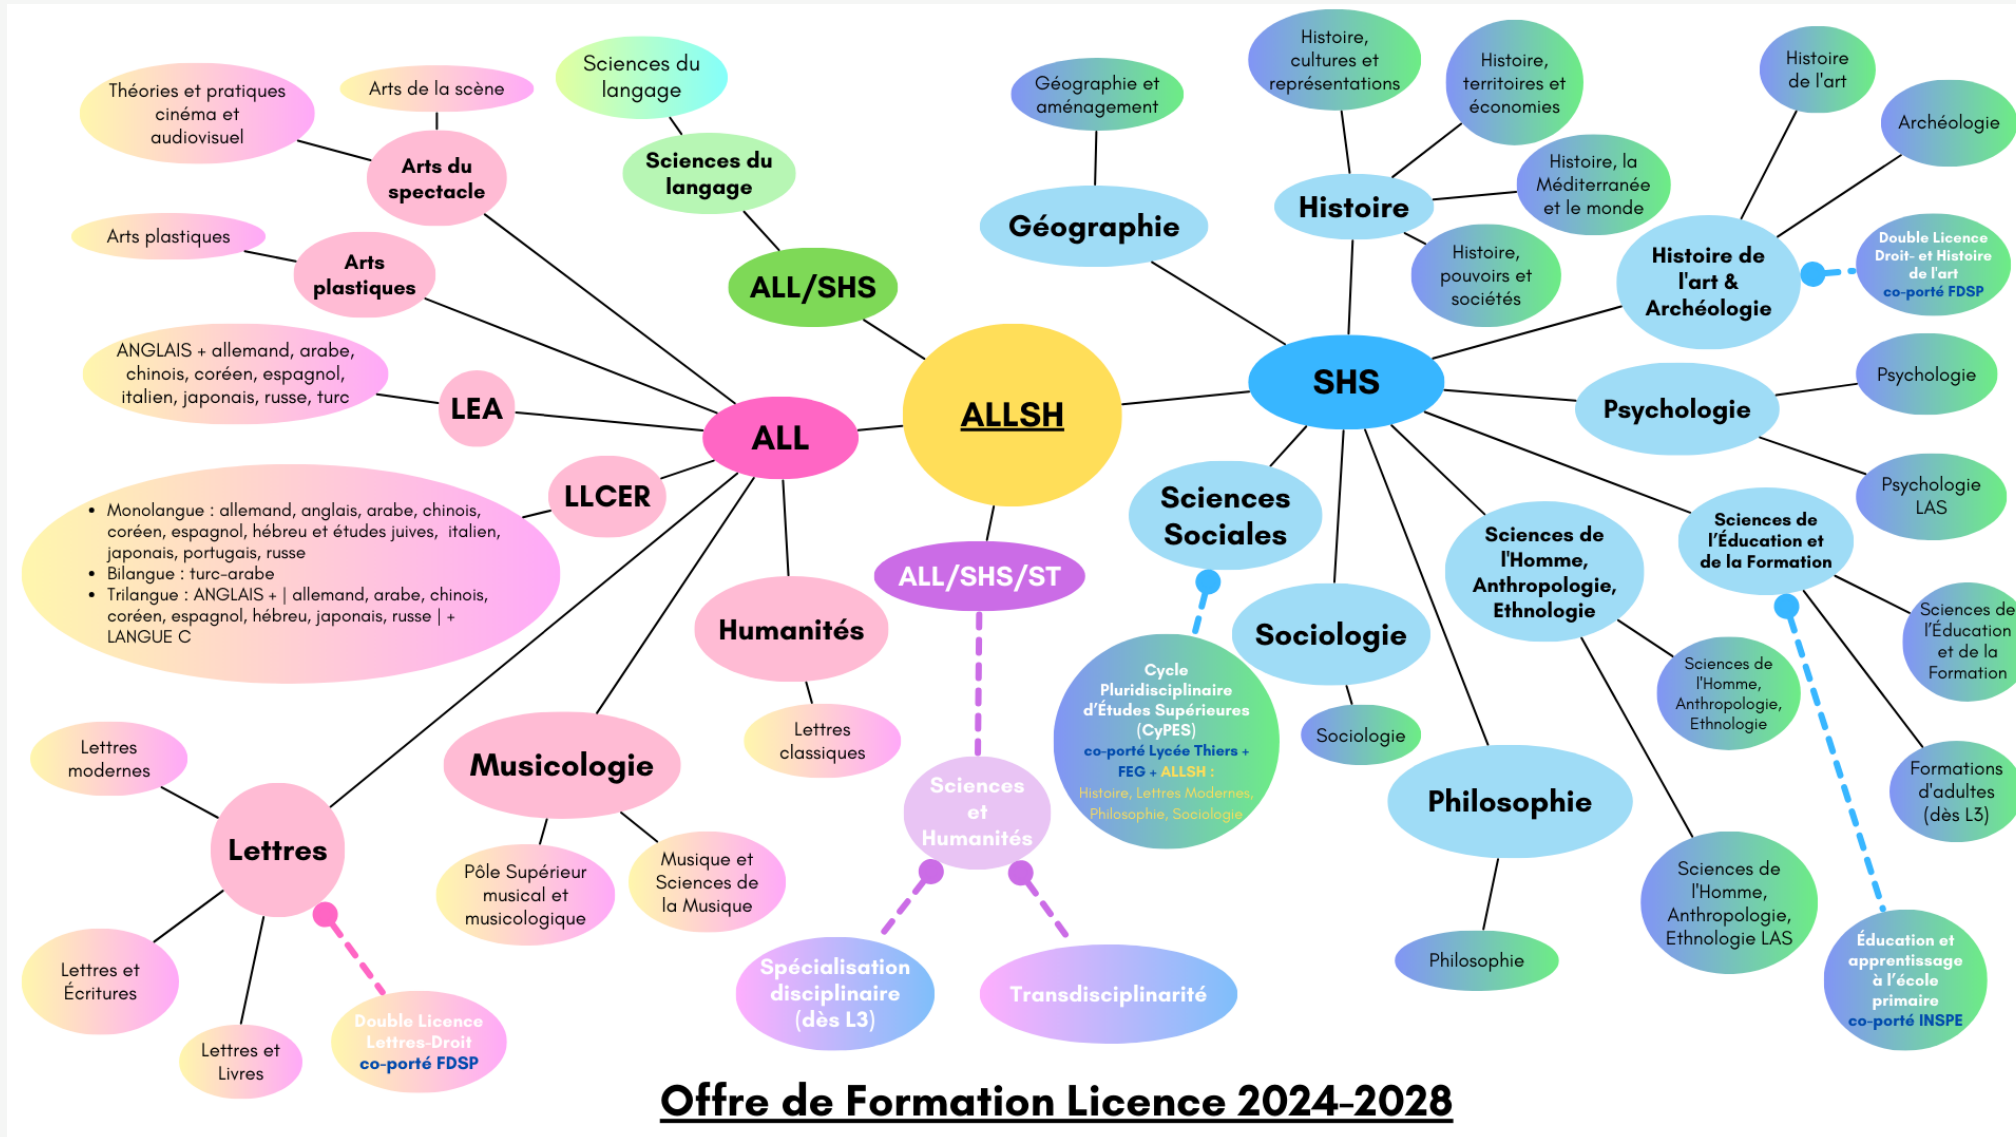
ALLSH

ALL

Arts du spectacle

Théories et pratiques cinéma et audiovisuel

Arts de la scène

Arts plastiques

Arts plastiques

LEA

ANGLAIS + allemand, arabe, chinois, coréen, espagnol, italien, japonais, russe, turc

LLCER

- Monolangue : allemand, anglais, arabe, chinois, coréen, espagnol, hébreu et études juives, italien, japonais, portugais, russe
- Bilangue : turc-arabe
- Trilangue : ANGLAIS + | allemand, arabe, chinois, coréen, espagnol, hébreu, japonais, russe | + LANGUE C

Humanités

Lettres classiques

Musicologie

Pôle Supérieur musical et musicologique

Musique et Sciences de la Musique

Lettres

Lettres modernes

Lettres et Écritures

Lettres et Livres

Double Licence Lettres-Droit co-porté FDSP

ALL/SHS

Sciences du langage

Sciences du langage

ALL/SHS/ST

Sciences et Humanités

Spécialisation disciplinaire (dès L3)

Transdisciplinarité

SHS

Géographie

Géographie et aménagement

Histoire

Histoire, cultures et représentations

Histoire, territoires et économies

Histoire, la Méditerranée et le monde

Histoire, pouvoirs et sociétés

Histoire de l'art & Archéologie

Histoire de l'art

Archéologie

Double Licence Droit- et Histoire de l'art co-porté FDSP

Psychologie

Psychologie

Psychologie LAS

Sciences de l'Éducation et de la Formation

Sciences de l'Éducation et de la Formation

Formations d'adultes (dès L3)

Éducation et apprentissage à l'école primaire co-porté INSPE

Sciences Sociales

Cycle Pluridisciplinaire d'Études Supérieures (CyPES) co-porté Lycée Thiers + FEG + ALLSH : Histoire, Lettres Modernes, Philosophie, Sociologie

Sociologie

Sociologie

Sciences de l'Homme, Anthropologie, Ethnologie

Sciences de l'Homme, Anthropologie, Ethnologie

Sciences de l'Homme, Anthropologie, Ethnologie LAS

Philosophie

Philosophie

Offre de Formation Licence 2024-2028